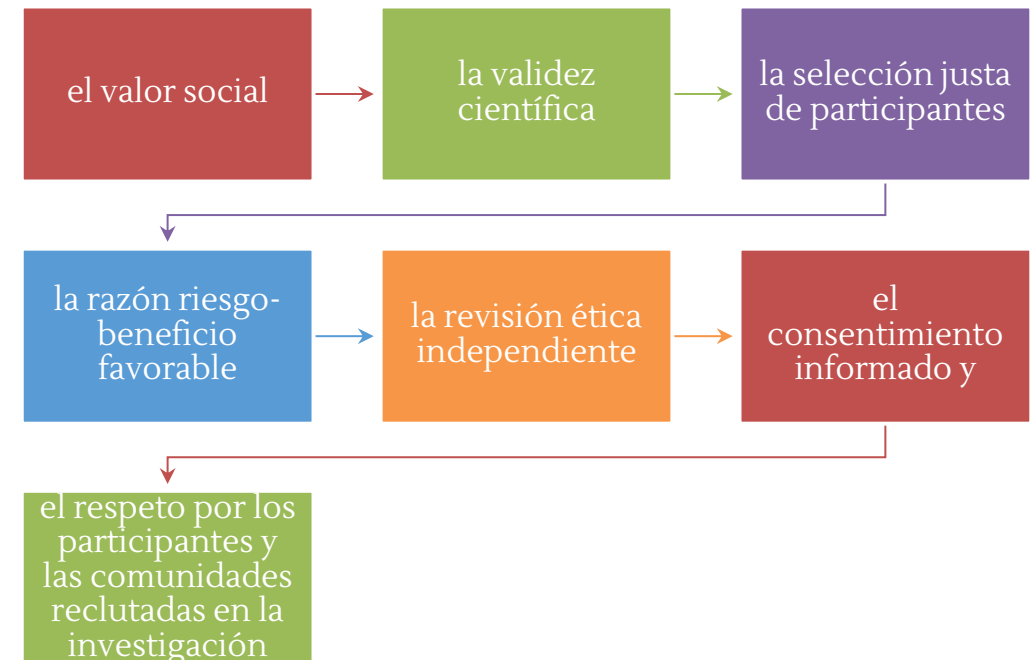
el valor social

la validez científica

la selección justa de participantes

la razón riesgo-beneficio favorable

la revisión ética independiente

el consentimiento informado y

el respeto por los participantes y las comunidades reclutadas en la investigación